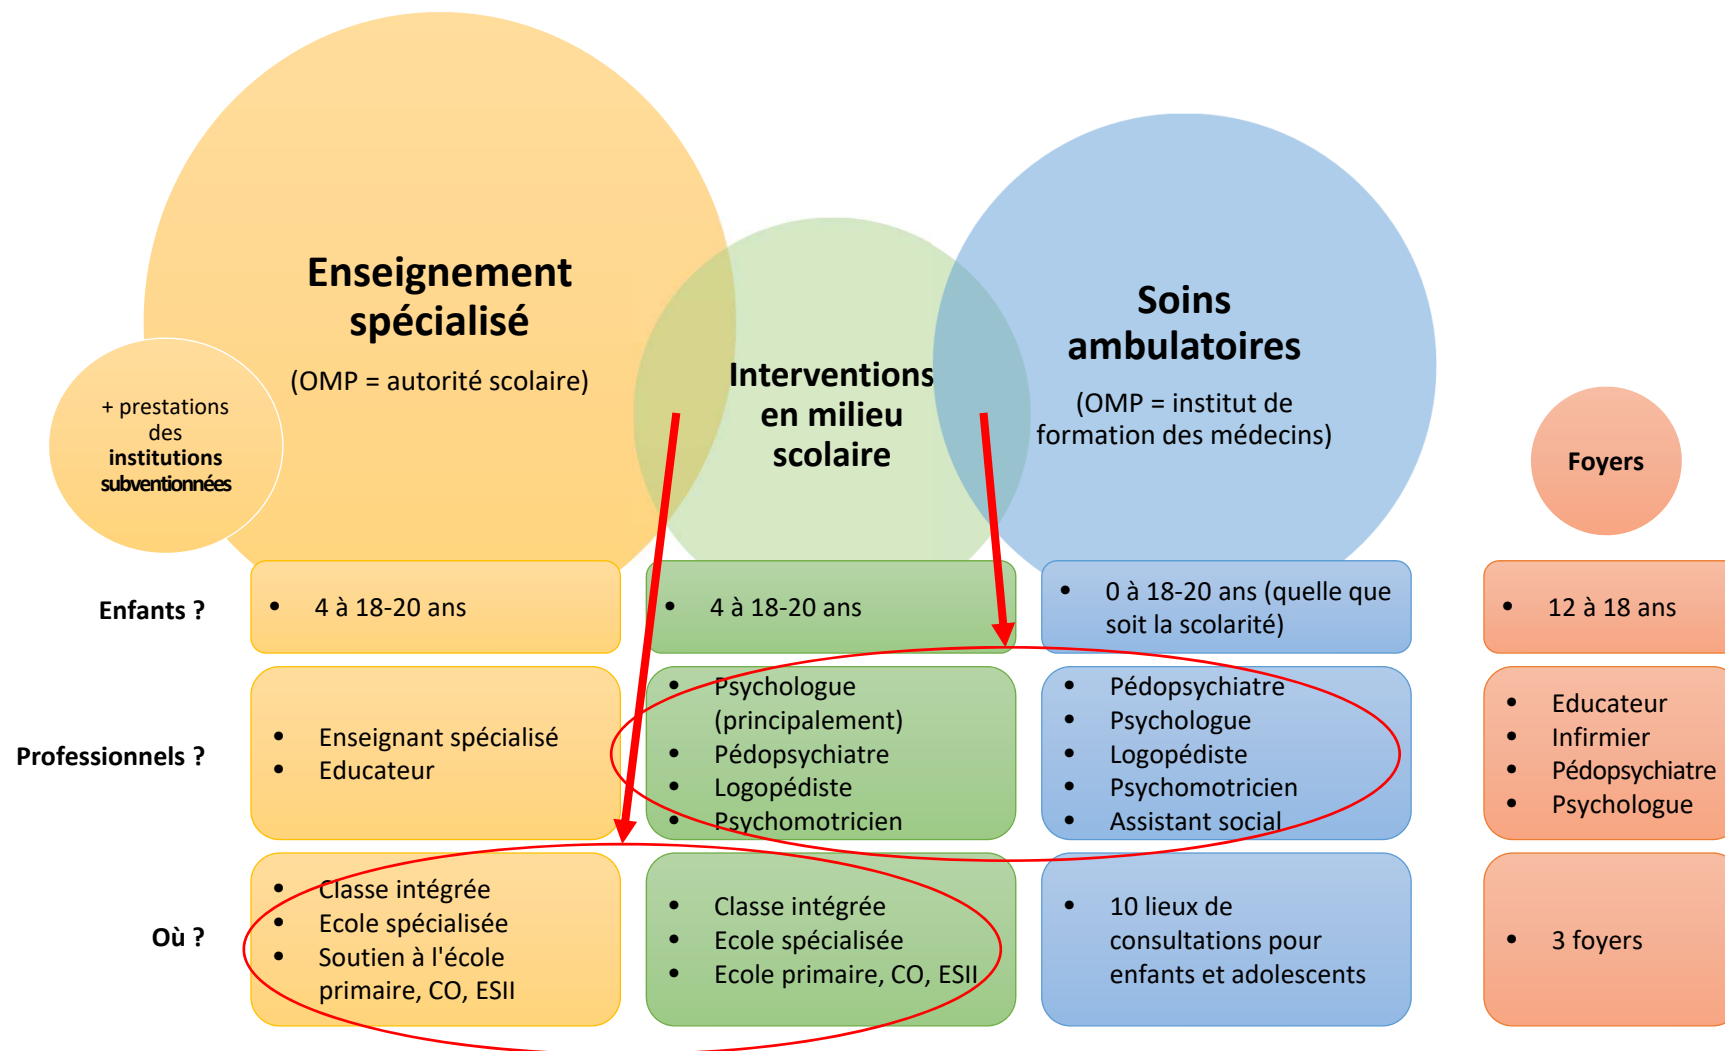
+ prestations des **institutions subventionnées**

Enseignement spécialisé

(OMP = autorité scolaire)

Interventions en milieu scolaire

Soins ambulatoires

(OMP = institut de formation des médecins)

Foyers

| | | | | |
|---|---|---|---|---|
| Enfants ? | • 4 à 18-20 ans | • 4 à 18-20 ans | • 0 à 18-20 ans (quelle que soit la scolarité) | • 12 à 18 ans |
| Professionnels ? | • Enseignant spécialisé • Educateur | • Psychologue (principalement) • Pédopsychiatre • Logopédiste • Psychomotricien | • Pédopsychiatre • Psychologue • Logopédiste • Psychomotricien • Assistant social | • Educateur • Infirmier • Pédopsychiatre • Psychologue |
| Où ? | • Classe intégrée • Ecole spécialisée • Soutien à l'école primaire, CO, ESII | • Classe intégrée • Ecole spécialisée • Ecole primaire, CO, ESII | • 10 lieux de consultations pour enfants et adolescents | • 3 foyers |